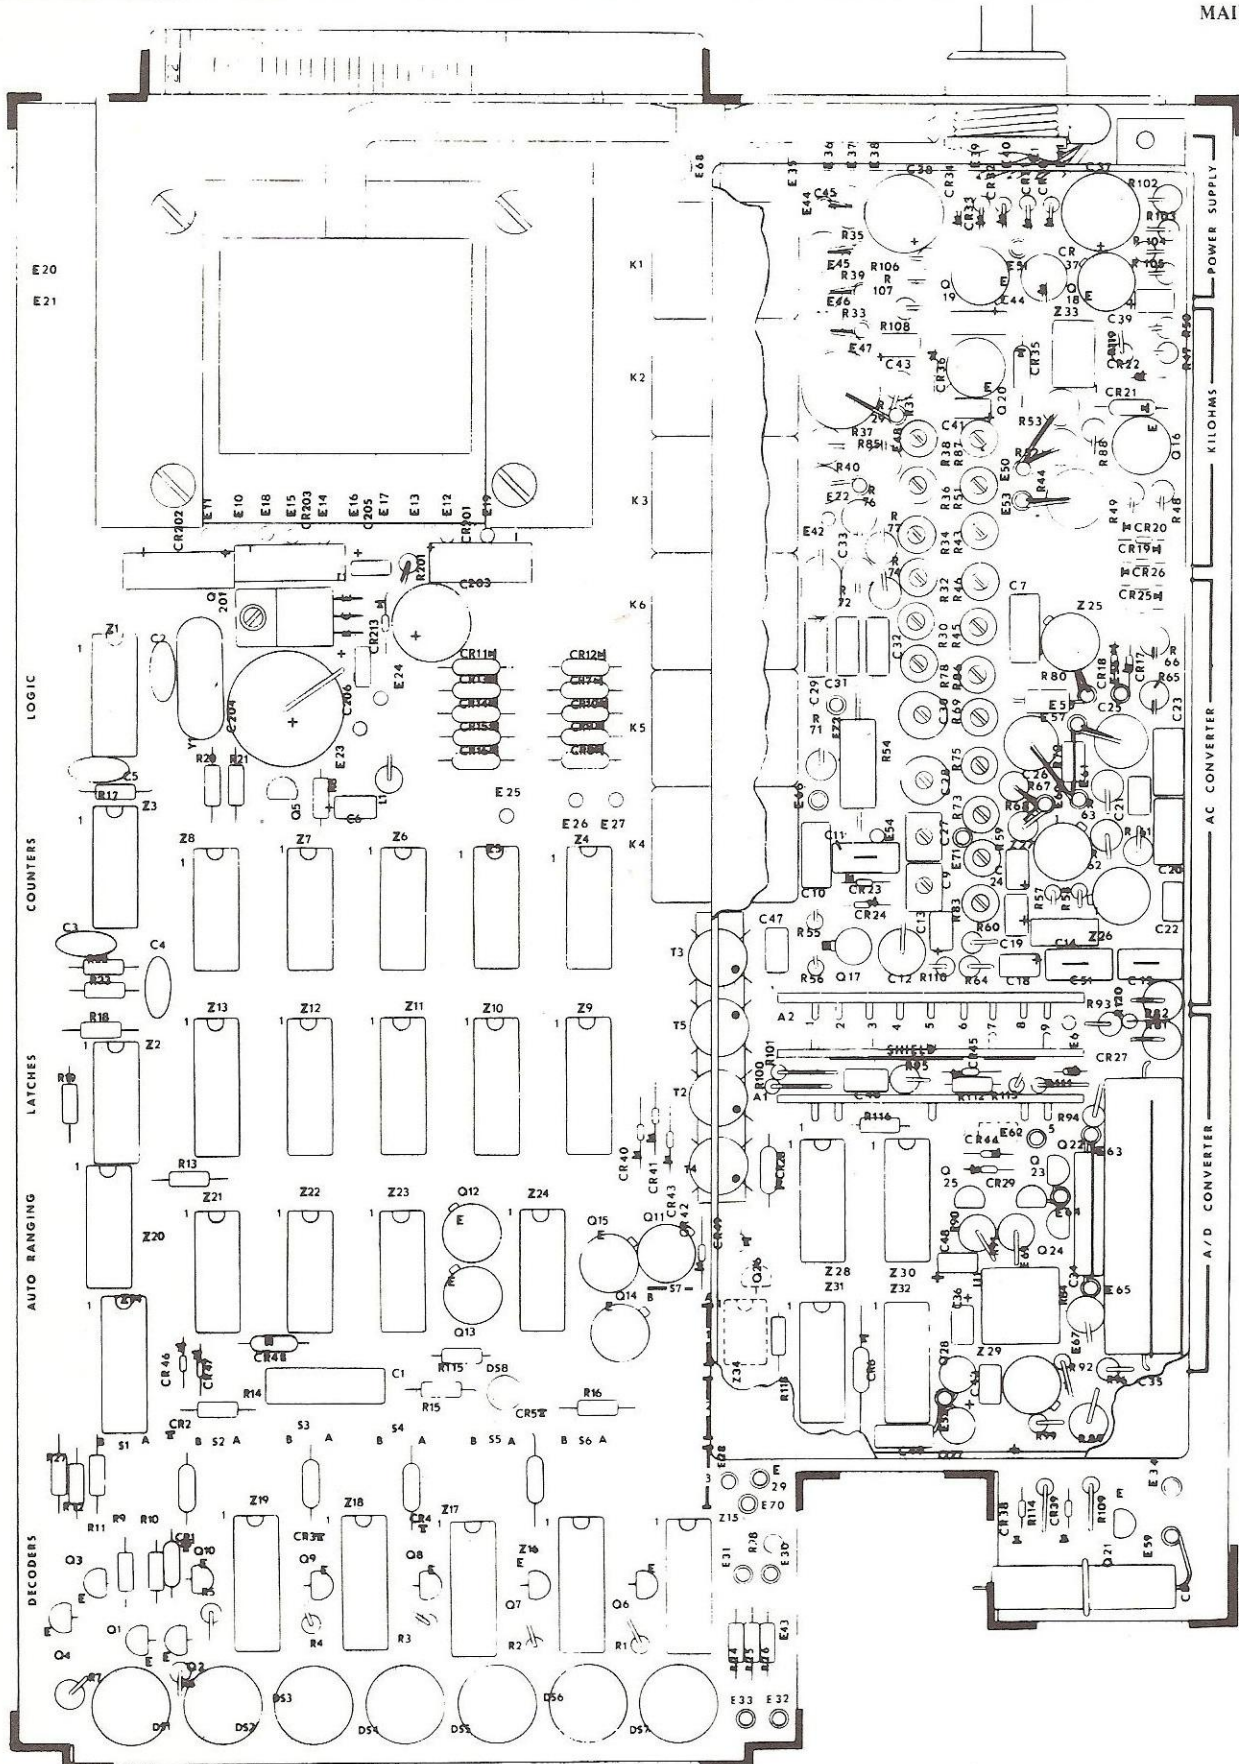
MAI

POWER SUPPLY

KILOHMS

AC CONVERTER

A/D CONVERTER

LOGIC

COUNTERS

LATCHES

AUTO RANGING

DECODERS

E20
E21

E11 E10 E18 E15 CR203 E14 E16 C205 E17 E13 E12 E19

CR202 CR201

Q 201 R201 C203 CR213 C206 C204 E24 E23

K1 K2 K3 K6 K5 K4

E68 E35 E36 E37 E38 E39 E40

C45 E44 R35 E45 R39 R106 R 107 E46 R33 R108 E47 C43

C38 CR34 CR33 CR32 C37 R102 R103 R104 R105 E51 E44 Q 19 CR 37 Q 18 E

Z33 C39 R119 CR22 R50 R49 CR35 CR36 Q20 E CR21 Q16 E

R37 R85 R31 E48 C41 R38 R87 E50 R53 R52 R44 R88 R40 E22 R 76 R36 R51 E53 R49 CR20 CR19 CR26 CR25 R48

E42 C33 R 77 R34 R43 R32 R46 C7 Z25 72 74

C32 R30 R45 R78 R84 R80 CR18 CR17 R 66 R65 C29 C31 R 71 R54 C36 R69 E57 E55 C25 C23

R75 C28 C26 R67 R70 E41 E49 R73 R68 63 C21 R 81 C11 E54 C27 R59 E71 Z27 C9 24 62 C20

C10 CR23 CR24 C13 R83 R57 R58 C47 R55 R60 C19 C14 Z26 C22 Q17 C12 R110 R64 C18 C51 C15 R56

R93 R120 R62 A2 1 2 3 4 5 6 7 8 9 E6 SHIELD R101 R100 C45 R95 A1 C46 R112 R113 R111 CR27

R116 R94 CR44 E62 5 Q22 63 Q 23 Q 25 CR29 R64 R90 C48 Q24 Z28 Z30 Z31 Z32 C34 E65 C36 U1 E64 R61 E67

Q28 Z29 R92 C35 R118 CR6 Z34 Q26

T3 T5 T2 T4 CR40 CR41 CR43 CR42 CR49 CR28

Z1 C2 Y1 R20 R21 Q5 R22 L1 C6 C5 R17 Z3 E25 E26 E27

CR11 CR13 CR14 CR15 CR16 CR12 CR7 CR10 CR9 CR8

Z8 Z7 Z6 Z5 Z4 1 1 1 1 1

C3 C4 R18 R19 R33 R32

Z13 Z12 Z11 Z10 Z9 Z2

R13 Z21 Z22 Z23 Z24 Z20 Q12 E Q13 Q15 Q11 E Q14 B S7 Z14

CR46 CR47 CR48 C1 R115 DS8 R14 R15 CR52 R16 CR2

S1 A B S2 A B S3 A B S4 A B S5 A B S6 A

E28 3 E 29 E70 Z15 R78 E31 E30

R27 R12 R11 R9 R10 CR1 Q10 Q3 R5 Z19 CR3 Q9 Z18 CR4 Q8 Z17 Z16 E Q7 Q6 R4 R3 R2 R1 Q1 Q4 Q2

R14 R15 R16 E43 E33 E32

DS1 DS2 DS3 DS4 DS5 DS6 DS7

CR38 R114 CR39 R109 E E34 Q21 E59 C